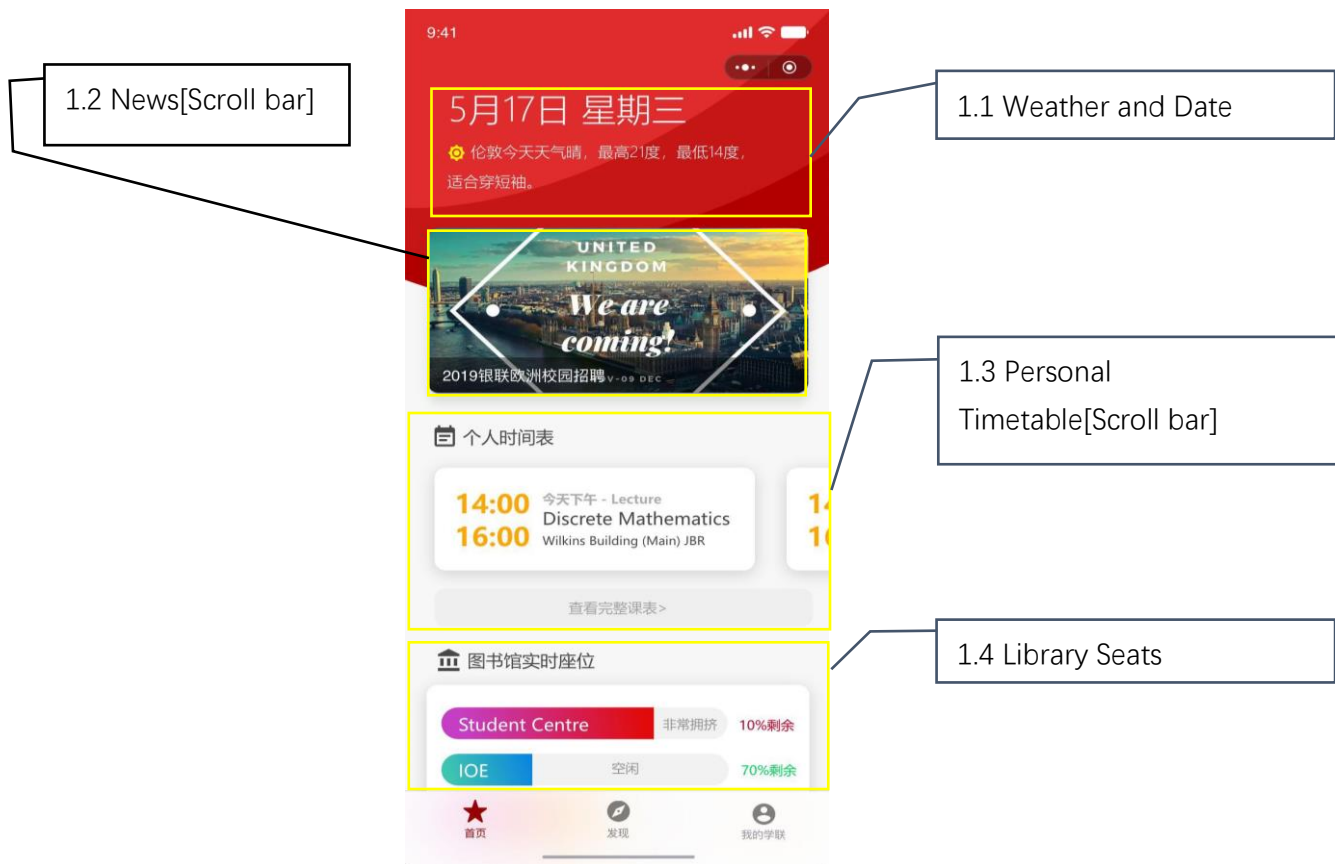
1.2 News[Scroll bar]

9:41

5月17日 星期三

伦敦今天天气晴，最高21度，最低14度，适合穿短袖。

1.1 Weather and Date

UNITED KINGDOM

We are coming!

2019银联欧洲校园招聘

1.3 Personal Timetable[Scroll bar]

个人时间表

14:00
16:00
今天下午 - Lecture
Discrete Mathematics
Wilkins Building (Main) JBR

14
16

查看完整课表>

图书馆实时座位

1.4 Library Seats

Student Centre 非常拥挤 10%剩余

IOE 空闲 70%剩余

首页 发现 我的学联